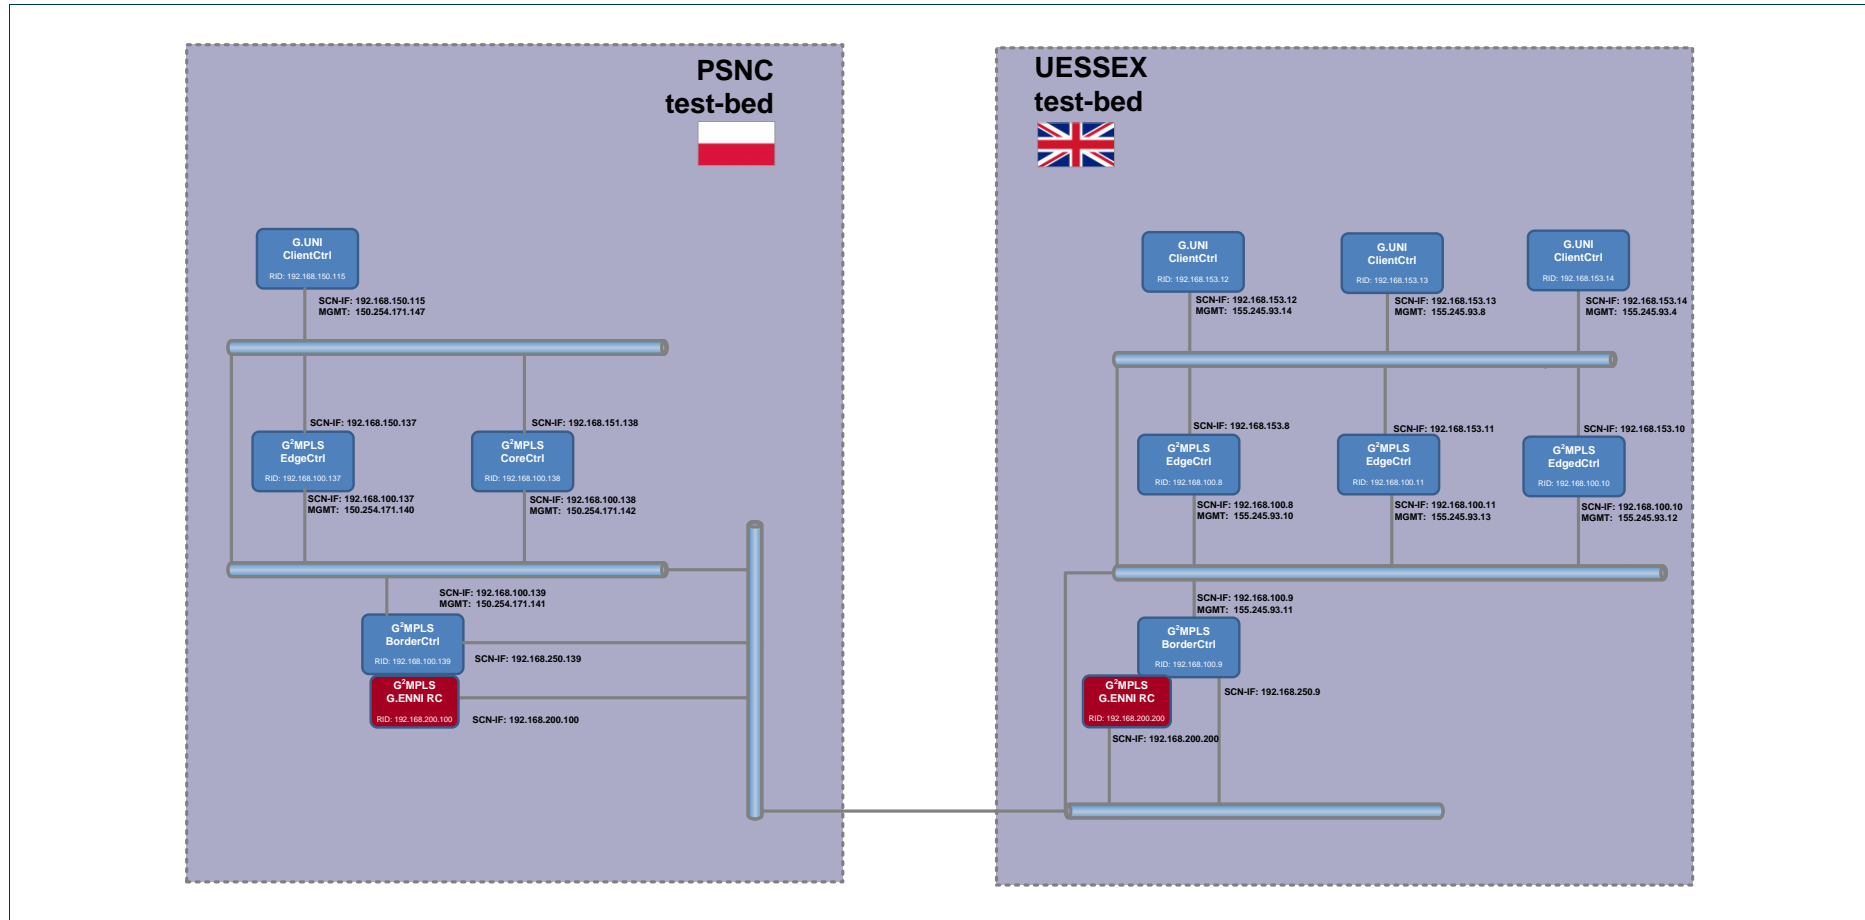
PSNC
test-bed

G.UNI
ClientCtrl
RID: 192.168.150.115

SCN-IF: 192.168.150.115
MGMT: 150.254.171.147

SCN-IF: 192.168.150.137

SCN-IF: 192.168.151.138

$G^2$MPLS
EdgeCtrl
RID: 192.168.100.137

$G^2$MPLS
CoreCtrl
RID: 192.168.100.138

SCN-IF: 192.168.100.137
MGMT: 150.254.171.140

SCN-IF: 192.168.100.138
MGMT: 150.254.171.142

SCN-IF: 192.168.100.139
MGMT: 150.254.171.141

$G^2$MPLS
BorderCtrl
RID: 192.168.100.139

SCN-IF: 192.168.250.139

$G^2$MPLS
G.ENNI RC
RID: 192.168.200.100

SCN-IF: 192.168.200.100

UESSEX
test-bed

G.UNI
ClientCtrl
RID: 192.168.153.12

G.UNI
ClientCtrl
RID: 192.168.153.13

G.UNI
ClientCtrl
RID: 192.168.153.14

SCN-IF: 192.168.153.12
MGMT: 155.245.93.14

SCN-IF: 192.168.153.13
MGMT: 155.245.93.8

SCN-IF: 192.168.153.14
MGMT: 155.245.93.4

SCN-IF: 192.168.153.8

SCN-IF: 192.168.153.11

SCN-IF: 192.168.153.10

$G^2$MPLS
EdgeCtrl
RID: 192.168.100.8

$G^2$MPLS
EdgeCtrl
RID: 192.168.100.11

$G^2$MPLS
EdgedCtrl
RID: 192.168.100.10

SCN-IF: 192.168.100.8
MGMT: 155.245.93.10

SCN-IF: 192.168.100.11
MGMT: 155.245.93.13

SCN-IF: 192.168.100.10
MGMT: 155.245.93.12

SCN-IF: 192.168.100.9
MGMT: 155.245.93.11

$G^2$MPLS
BorderCtrl
RID: 192.168.100.9

$G^2$MPLS
G.ENNI RC
RID: 192.168.200.200

SCN-IF: 192.168.250.9

SCN-IF: 192.168.200.200